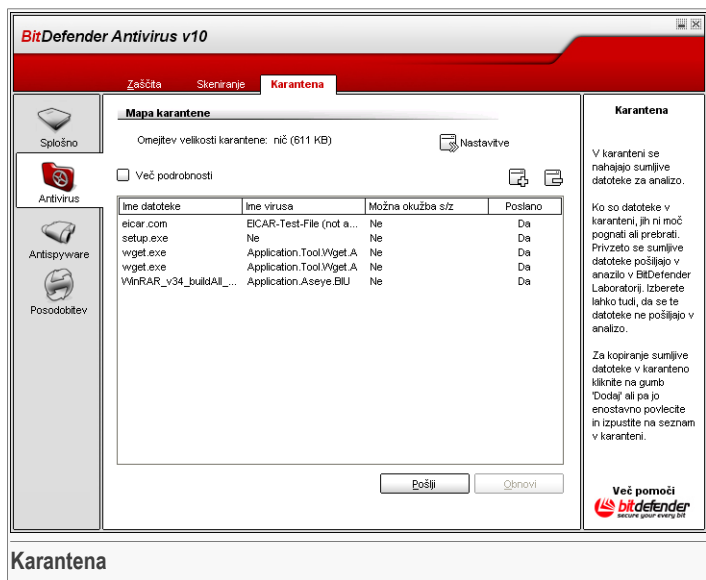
BitDefender Antivirus v10

Zaščita Skeniranje Karantena

Splošno
Antivirus
Antispyware
Posodobitev

Mapa karantene

Omejitev velikosti karantene: nič (611 KB)

Nastavitve

Več podrobnosti

| Ime datoteke | Ime virusa | Možna okužba s/z | Poslano |
|---|---|---|---|
| eicar.com | EICAR-Test-File (not a... | Ne | Da |
| setup.exe | Ne | Ne | Da |
| wget.exe | Application.Tool.Wget.A | Ne | Da |
| wget.exe | Application.Tool.Wget.A | Ne | Da |
| WinRAR_v34_buildAll_... | Application.Aseye.BIU | Ne | Da |

Pošlji
Obnovi

Karantena

V karanteni se nahajajo sumljive datoteke za analizo.

Ko so datoteke v karanteni, jih ni moč pognati ali prebrati. Prizveto se sumljive datoteke pošiljajo v anazilo v BitDefender Laboratorij. Izberete lahko tudi, da se te datoteke ne pošiljajo v analizo.

Za kopiranje sumljive datoteke v karanteno kliknite na gumb 'Dodaj' ali pa jo enostavno povlecite in izpustite na seznam v karanteni.

Več pomoči
bitdefender
secure your every bit

Karantena